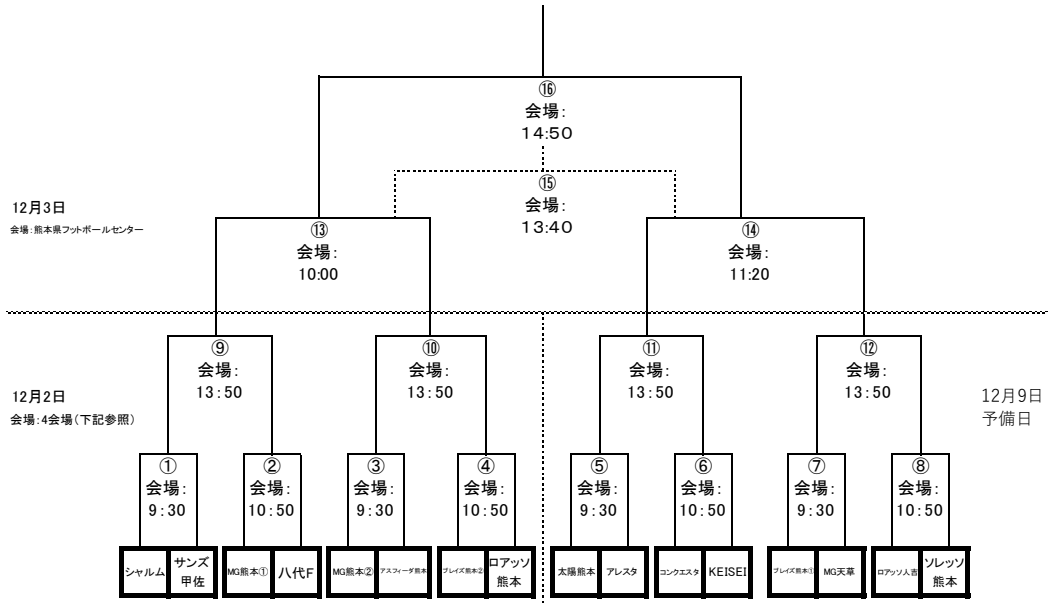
⑯
会場:
14:50

⑮
会場:
13:40

12月3日
会場:熊本県フットボールセンター

⑬
会場:
10:00

⑭
会場:
11:20

12月2日
会場:4会場(下記参照)

⑨
会場:
13:50

⑩
会場:
13:50

⑪
会場:
13:50

⑫
会場:
13:50

12月9日
予備日

①
会場:
9:30

②
会場:
10:50

③
会場:
9:30

④
会場:
10:50

⑤
会場:
9:30

⑥
会場:
10:50

⑦
会場:
9:30

⑧
会場:
10:50

シャルム
サンズ甲佐
MG熊本①
八代F
MG熊本②
アスフィーダ熊本
ブレイズ熊本②
ロアッソ熊本
太陽熊本
アレスタ
コンクエスタ
KEISEI
ブレイズ熊本①
MG天草
ロアッソ人吉
ソレッソ熊本